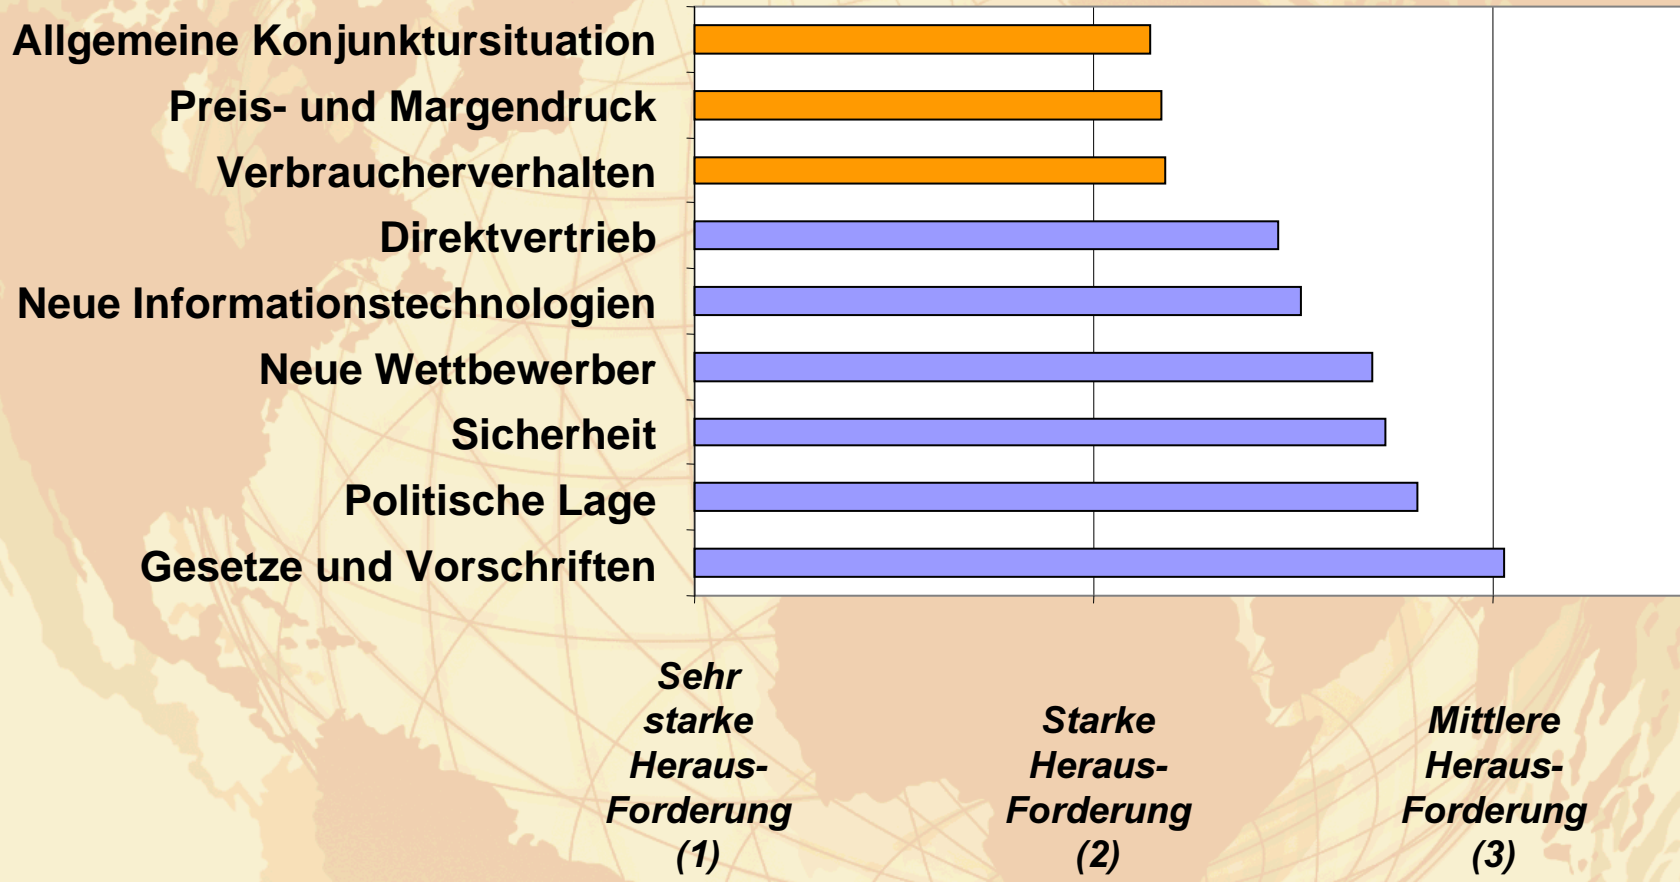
Allgemeine Konjunktursituation
Preis- und Margendruck
Verbraucherverhalten
Direktvertrieb
Neue Informationstechnologien
Neue Wettbewerber
Sicherheit
Politische Lage
Gesetze und Vorschriften

Sehr starke Heraus-Forderung (1)

Starke Heraus-Forderung (2)

Mittlere Heraus-Forderung (3)